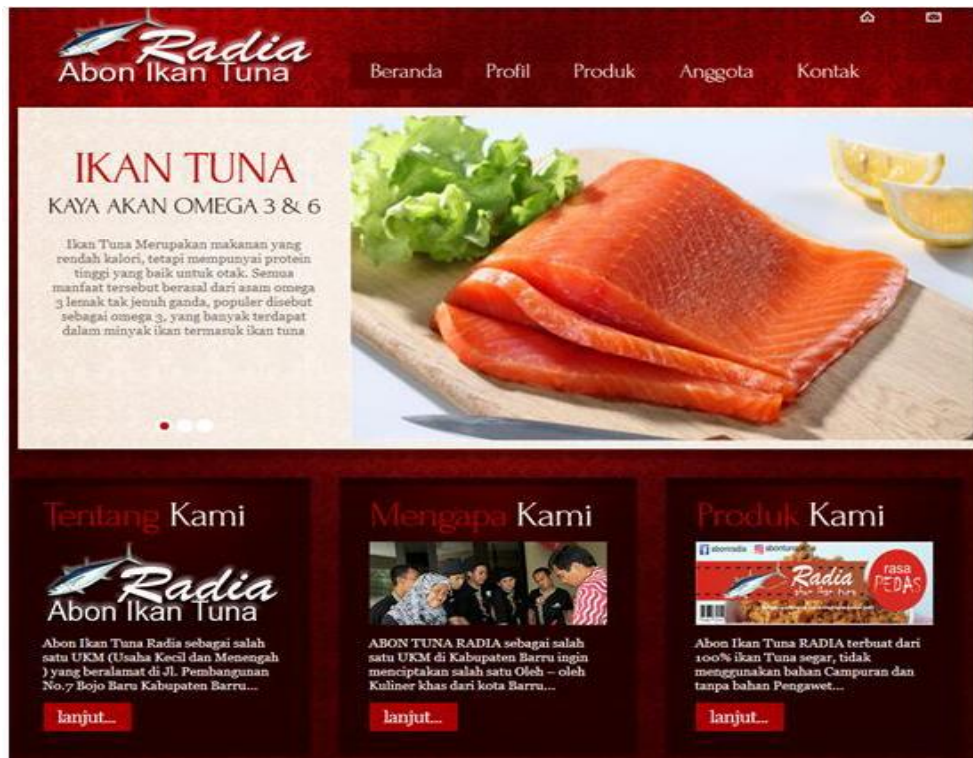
Radia
Abon Ikan Tuna

Beranda Profil Produk Anggota Kontak

IKAN TUNA
KAYA AKAN OMEGA 3 & 6

Ikan Tuna Merupakan makanan yang rendah kalori, tetapi mempunyai protein tinggi yang baik untuk otak. Semua manfaat tersebut berasal dari asam omega 3 lemak tak jenuh ganda, populer disebut sebagai omega 3, yang banyak terdapat dalam minyak ikan termasuk ikan tuna

Tentang Kami

Radia
Abon Ikan Tuna

Abon Ikan Tuna Radia sebagai salah satu UKM (Usaha Kecil dan Menengah ) yang beralamat di Jl. Pembangunan No.7 Bojo Baru Kabupaten Barru...

lanjut...

Mengapa Kami

ABON TUNA RADIA sebagai salah satu UKM di Kabupaten Barru ingin menciptakan salah satu Oleh – oleh Kuliner khas dari kota Barru...

lanjut...

Produk Kami

abonradia abontunaradia
Radia
rasa PEDAS

Abon Ikan Tuna RADIA terbuat dari 100% ikan Tuna segar, tidak menggunakan bahan Campuran dan tanpa bahan Pengawet...

lanjut...